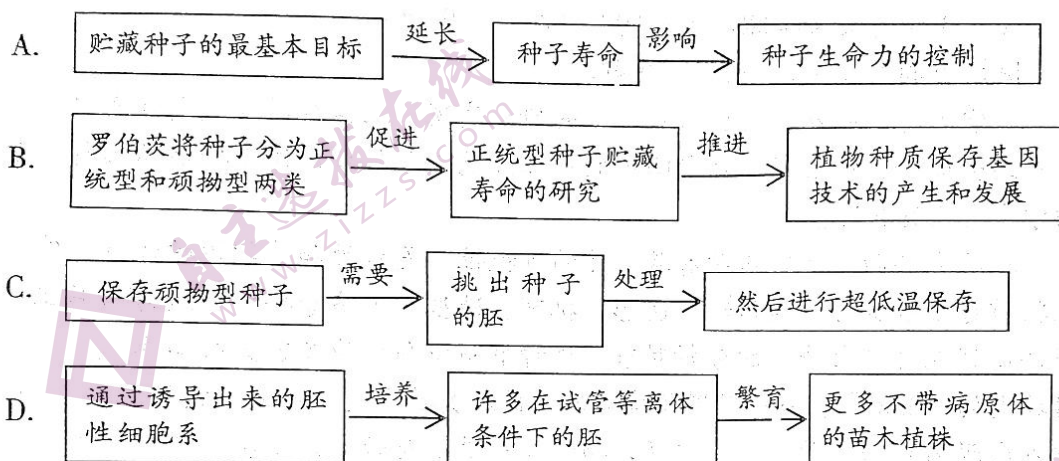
A. 贮藏种子的最基本目标 延长 种子寿命 影响 种子生命力的控制

B. 罗伯茨将种子分为正统型和顽拗型两类 促进 正统型种子贮藏寿命的研究 推进 植物种质保存基因技术的产生和发展

C. 保存顽拗型种子 需要 挑出种子的胚 处理 然后进行超低温保存

D. 通过诱导出来的胚性细胞系 培养 许多在试管等离体条件下的胚 繁育 更多不带病原体的苗木植株

自主选拔在线 www.zizzs.com